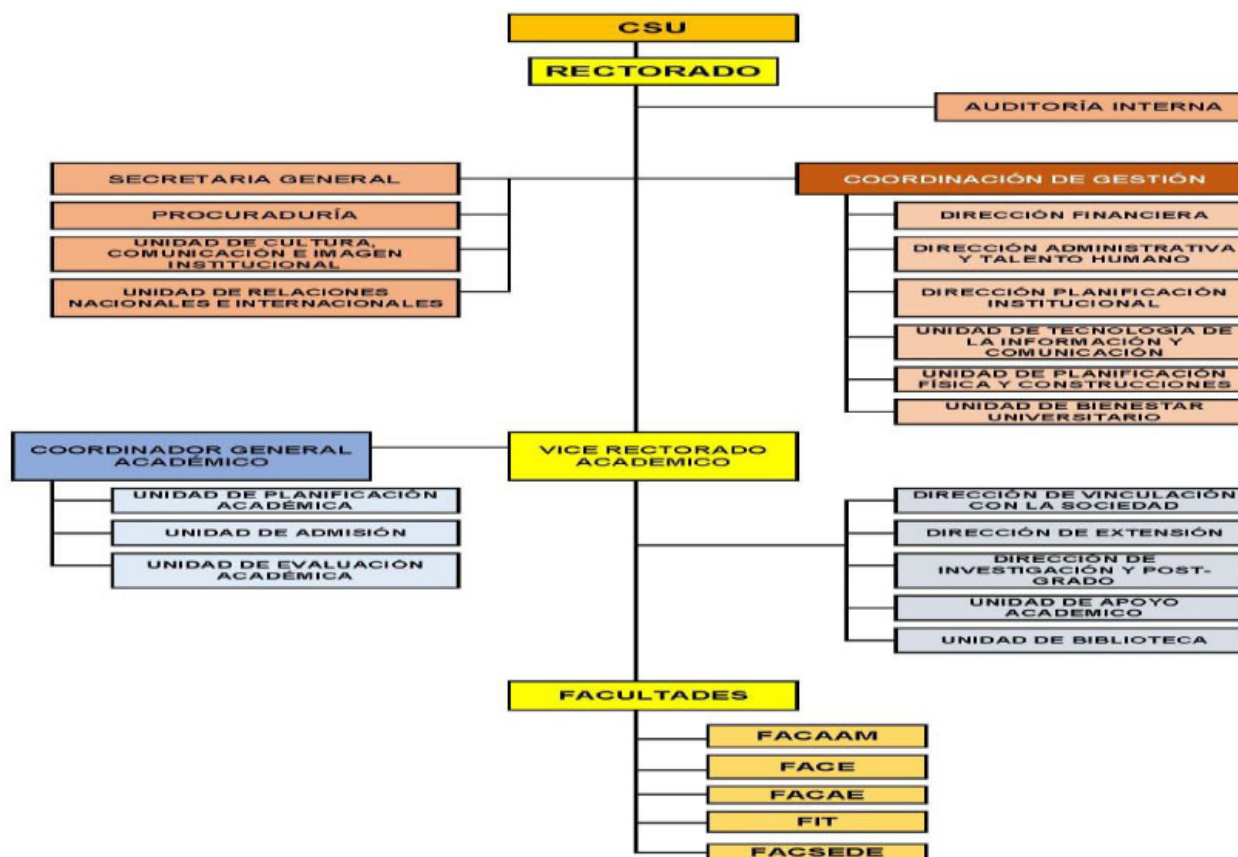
CSU

RECTORADO

AUDITORÍA INTERNA

SECRETARIA GENERAL

PROCURADURÍA

UNIDAD DE CULTURA, COMUNICACIÓN E IMAGEN INSTITUCIONAL

UNIDAD DE RELACIONES NACIONALES E INTERNACIONALES

COORDINACIÓN DE GESTIÓN

DIRECCIÓN FINANCIERA

DIRECCIÓN ADMINISTRATIVA Y TALENTO HUMANO

DIRECCIÓN PLANIFICACIÓN INSTITUCIONAL

UNIDAD DE TECNOLOGÍA DE LA INFORMACIÓN Y COMUNICACIÓN

UNIDAD DE PLANIFICACIÓN FÍSICA Y CONSTRUCCIONES

UNIDAD DE BIENESTAR UNIVERSITARIO

COORDINADOR GENERAL ACADÉMICO

VICE RECTORADO ACADEMICO

UNIDAD DE PLANIFICACIÓN ACADÉMICA

UNIDAD DE ADMISIÓN

UNIDAD DE EVALUACIÓN ACADÉMICA

DIRECCIÓN DE VINCULACIÓN CON LA SOCIEDAD

DIRECCIÓN DE EXTENSIÓN

DIRECCIÓN DE INVESTIGACIÓN Y POST-GRADO

UNIDAD DE APOYO ACADEMICO

UNIDAD DE BIBLIOTECA

FACULTADES

FACAAM

FACE

FACAE

FIT

FACSEDE